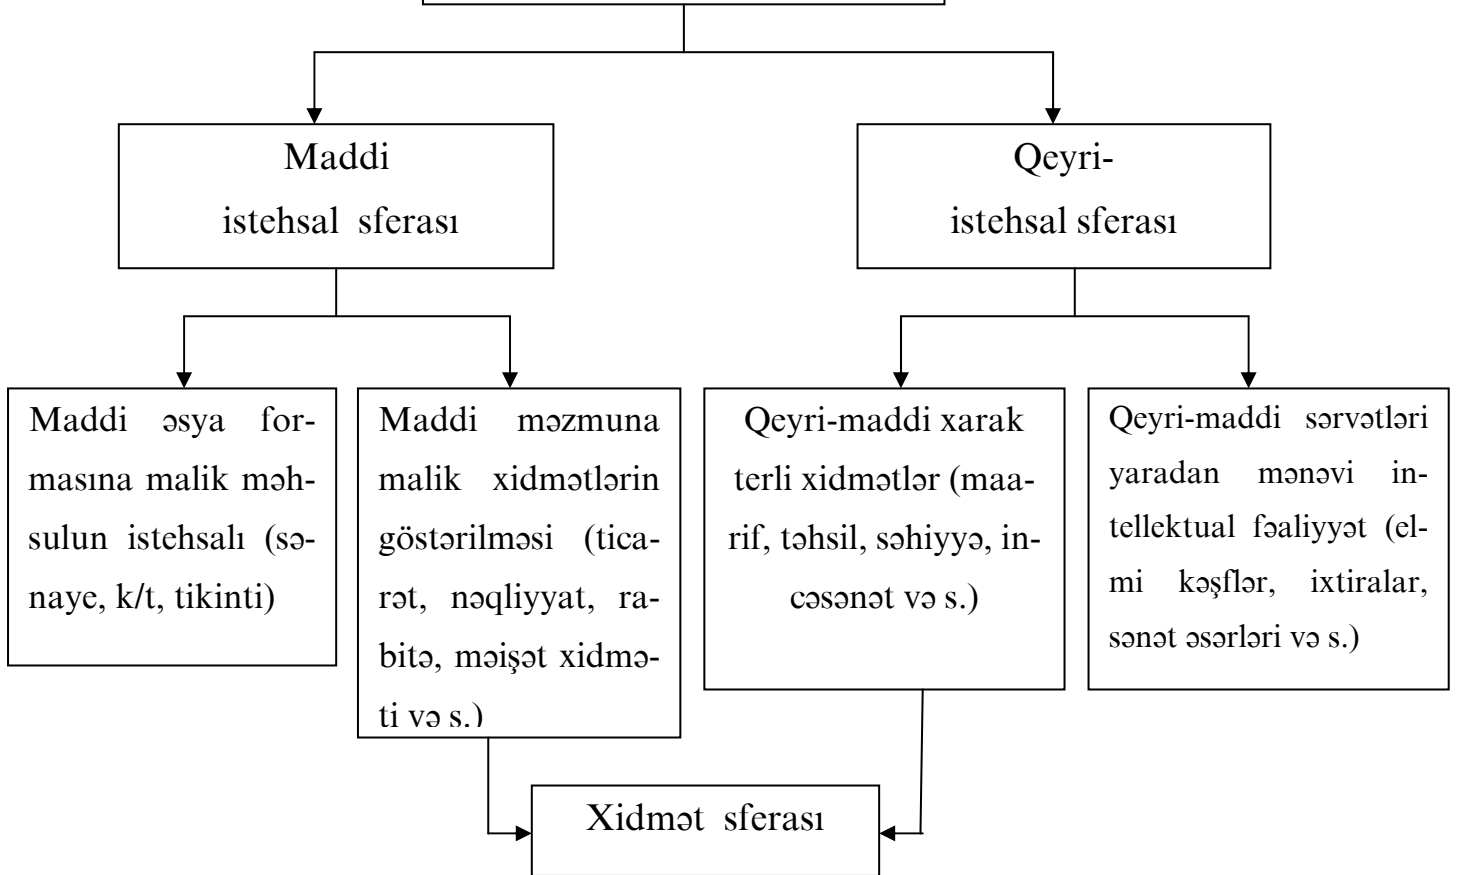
Maddi istehsal sferası

Qeyri-istehsal sferası

Maddi əsya formasına malik məhsulun istehsalı (sənaye, k/t, tikinti)

Maddi məzmuna malik xidmətlərin göstərilməsi (ticarət, nəqliyyat, rabitə, məişət xidməti və s.)

Qeyri-maddi xarak terli xidmətlər (maarif, təhsil, səhiyyə, incəsənət və s.)

Qeyri-maddi sərvətləri yaradan mənəvi intellektual fəaliyyət (elmi kəşflər, ixtiralar, sənət əsərləri və s.)

Xidmət sferası